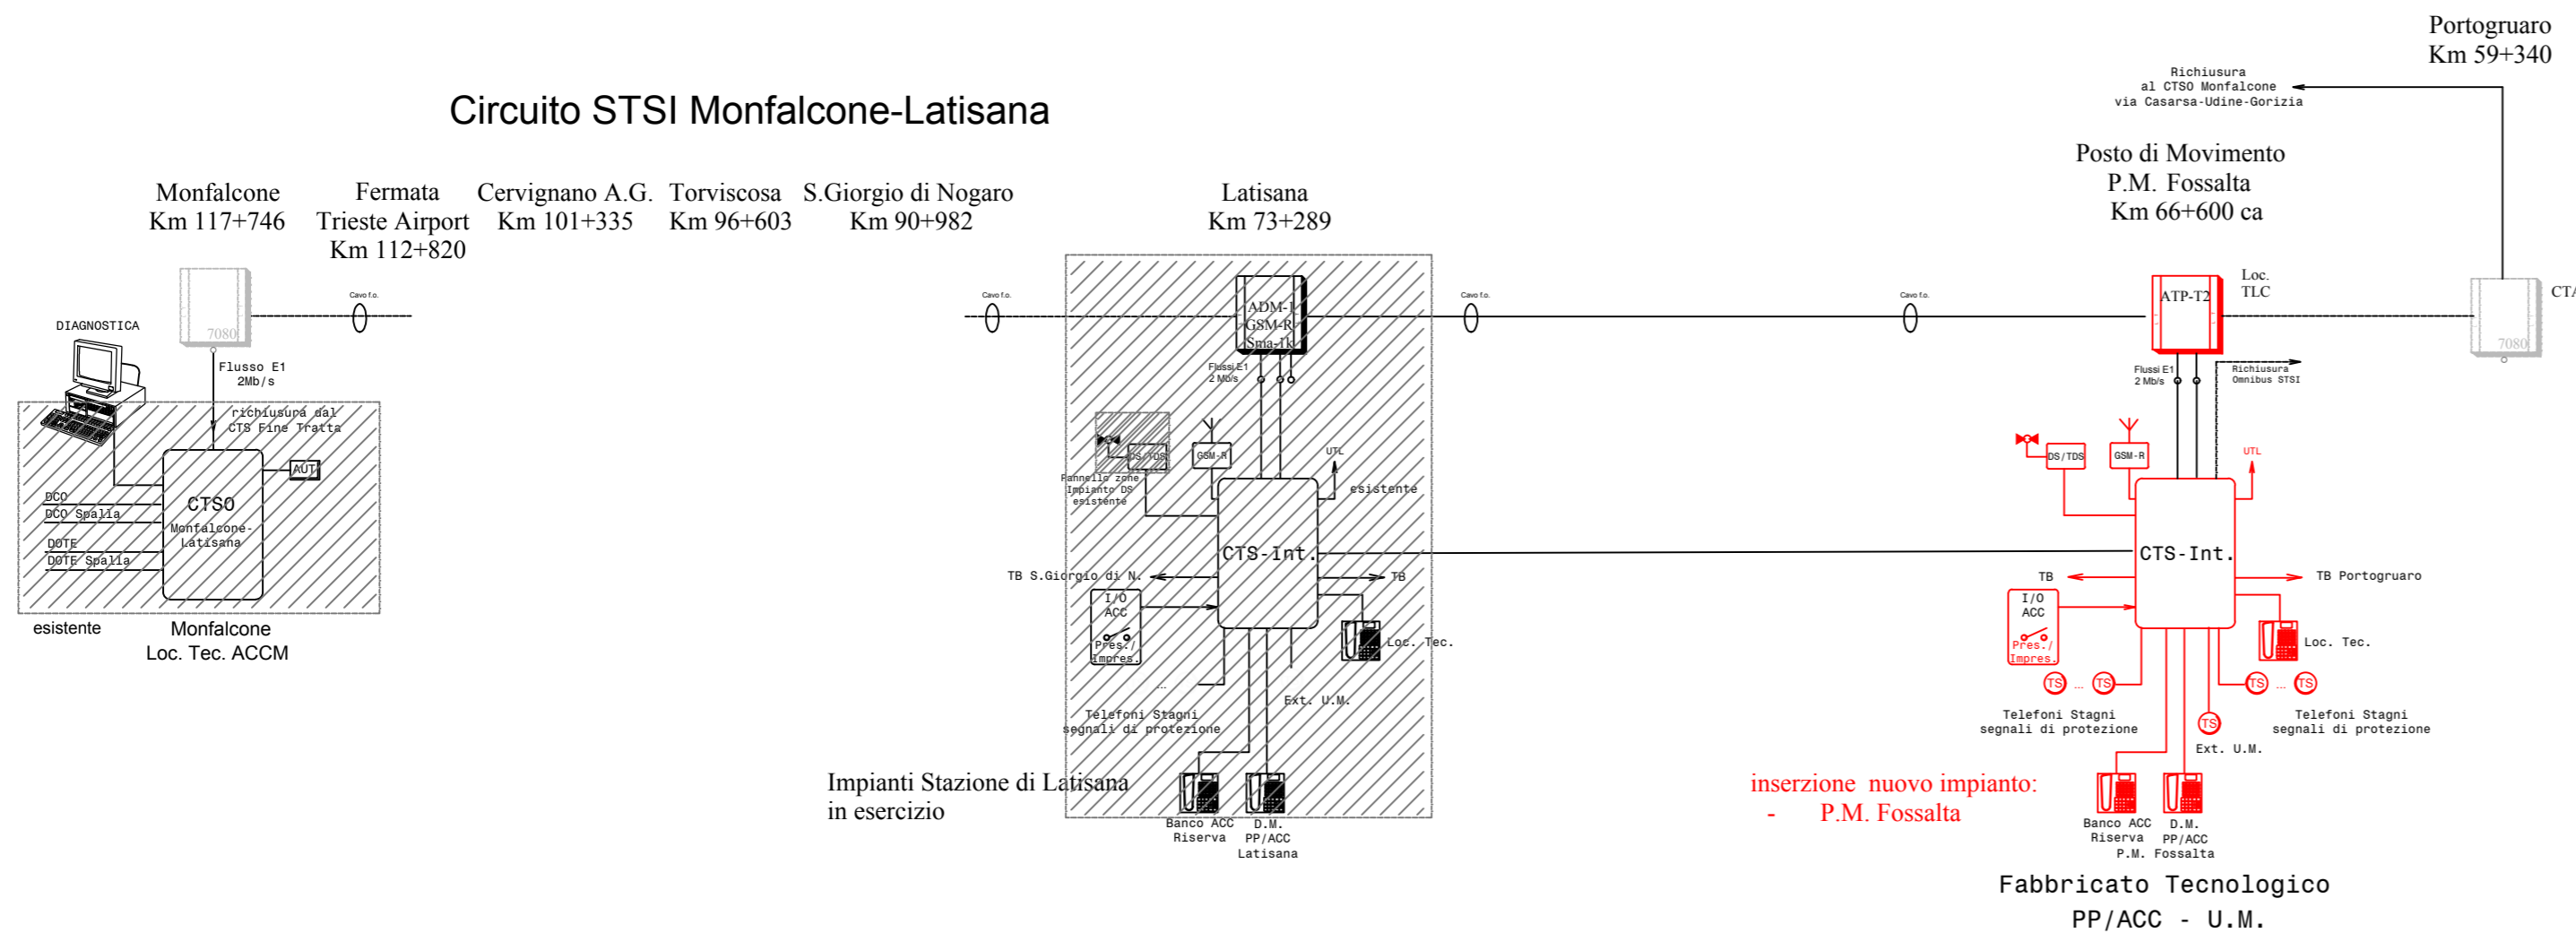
Circuito STSI Monfalcone-Latisana

Portogruaro
Km 59+340

Richiusura
al CTSO Monfalcone
via Casarsa-Udine-Gorizia

Posto di Movimento
P.M. Fossalta
Km 66+600 ca

Monfalcone
Km 117+746

Fermata
Trieste Airport
Km 112+820

Cervignano A.G.
Km 101+335

Torviscosa
Km 96+603

S.Giorgio di Nogaro
Km 90+982

Latisana
Km 73+289

DIAGNOSTICA

7080

Cavo f.o.

Flusso E1
2Mb/s

richiusura dal
CTS Fine Tratta

AUT

CTSO
Monfalcone-
Latisana

DCO
DCO Spalla
DOTE
DOTE Spalla

esistente

Monfalcone
Loc. Tec. ACCM

Cavo f.o.

ADM-1
GSM-R
Sma-1k

Flussi E1
2 Mb/s

Pannello zone
Impianto DS
esistente

DS/TDS

GSM-R

UTL

esistente

CTS-Int.

TB S.Giorgio di N.

TB

I/O
ACC
Pres./
Impres.

Loc. Tec.

Ext. U.M.

Telefoni Stagni
segnali di protezione

Impianti Stazione di Latisana
in esercizio

Banco ACC
Riserva

D.M.
PP/ACC
Latisana

Cavo f.o.

Cavo f.o.

ATP-T2

Loc.
TLC

CTA

7080

Flussi E1
2 Mb/s

Richiusura
Omnibus STSI

DS/TDS

GSM-R

UTL

CTS-Int.

TB

TB Portogruaro

I/O
ACC
Pres./
Impres.

Loc. Tec.

TS ... TS

TS ... TS

TS

Telefoni Stagni
segnali di protezione

Ext. U.M.

Telefoni Stagni
segnali di protezione

inserzione nuovo impianto:
- P.M. Fossalta

Banco ACC
Riserva

D.M.
PP/ACC
P.M. Fossalta

Fabbricato Tecnologico
PP/ACC - U.M.